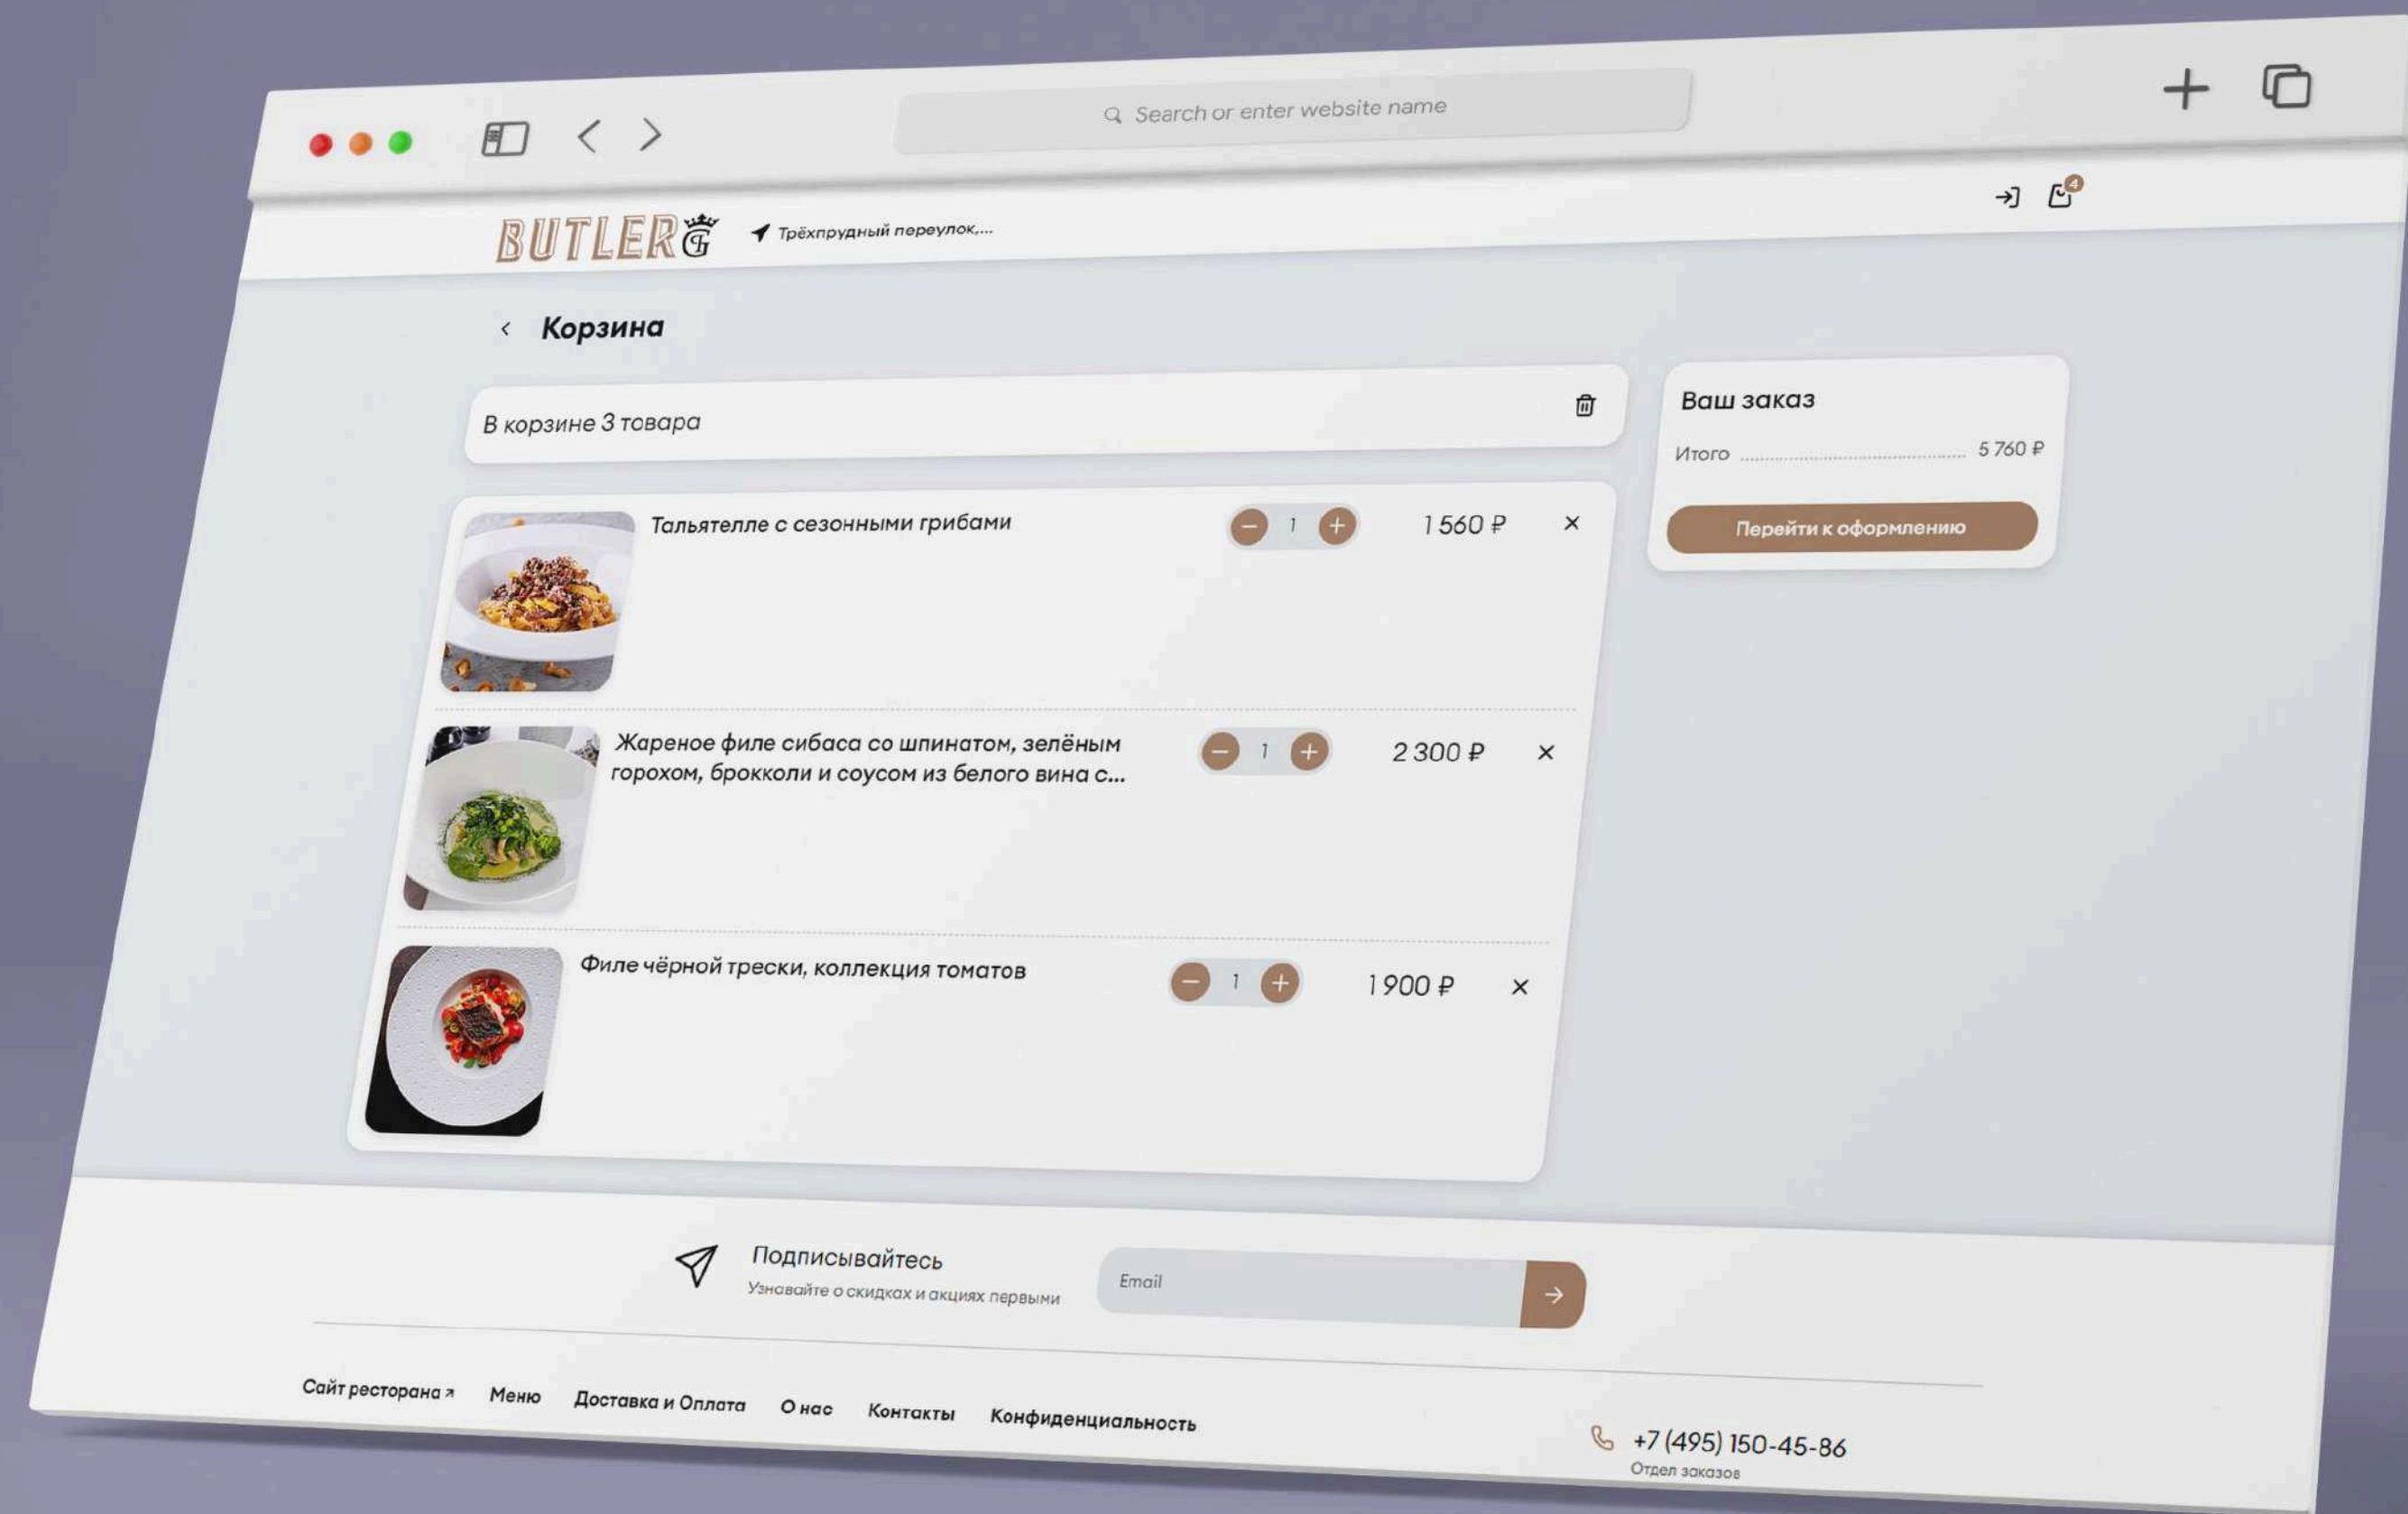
Search or enter website name

BUTLER G

Трёхпрудный переулок,...

4

Корзина

В корзине 3 товара

Тальятелле с сезонными грибами

1

1 560 ₽

×

Жареное филе сибаса со шпинатом, зелёным горохом, брокколи и соусом из белого вина с...

1

2 300 ₽

×

Филе чёрной трески, коллекция томатов

1

1 900 ₽

×

Ваш заказ

Итого 5 760 ₽

Перейти к оформлению

Подписывайтесь

Узнавайте о скидках и акциях первыми

Email

Сайт ресторана ↗ Меню Доставка и Оплата О нас Контакты Конфиденциальность

+7 (495) 150-45-86

Отдел заказов